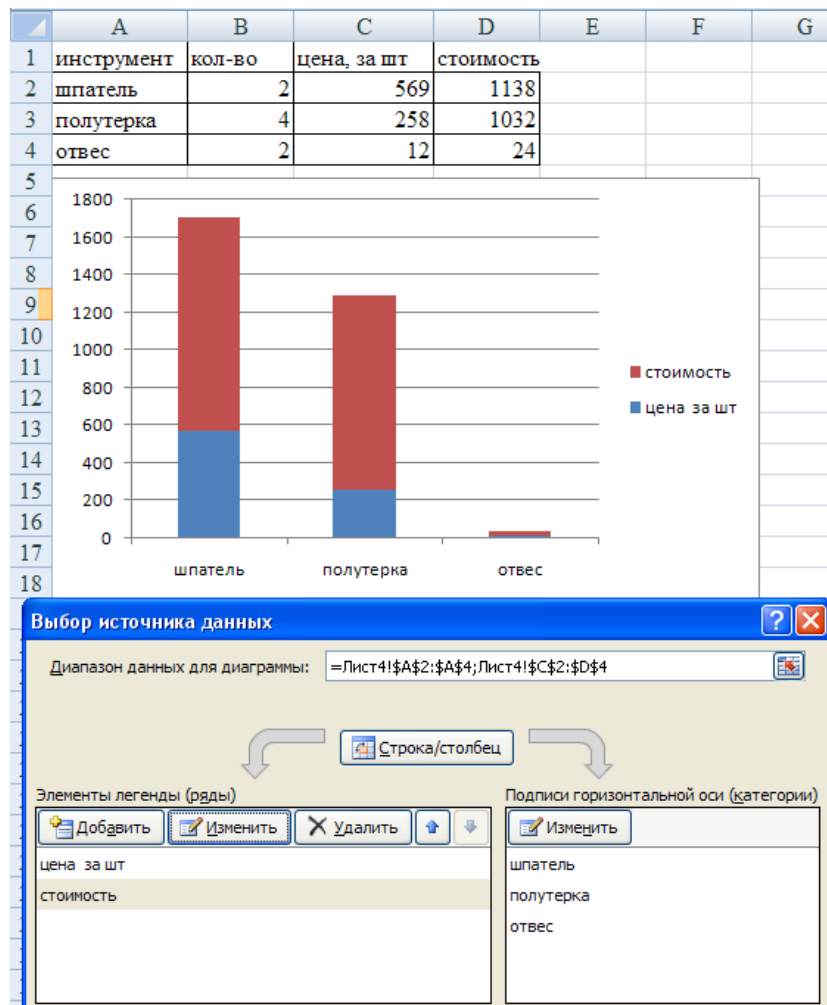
|  | A | B | C | D | E | F | G |
|---|---|---|---|---|---|---|---|
| 1 | инструмент | кол-во | цена, за шт | стоимость | | | |
| 2 | шпатель | 2 | 569 | 1138 | | | |
| 3 | полутерка | 4 | 258 | 1032 | | | |
| 4 | отвес | 2 | 12 | 24 | | | |
| 5 | | | | | | | |

6
7
8
9
10
11
12
13
14
15
16
17
18

1800
1600
1400
1200
1000
800
600
400
200
0

шпатель
полутерка
отвес

стоимость
цена за шт

Выбор источника данных

Диапазон данных для диаграммы: =Лист4!$A$2:$A$4;Лист4!$C$2:$D$4

Строка/столбец

Элементы легенды (ряды)
Добавить
Изменить
Удалить
цена за шт
стоимость

Подписи горизонтальной оси (категории)
Изменить
шпатель
полутерка
отвес